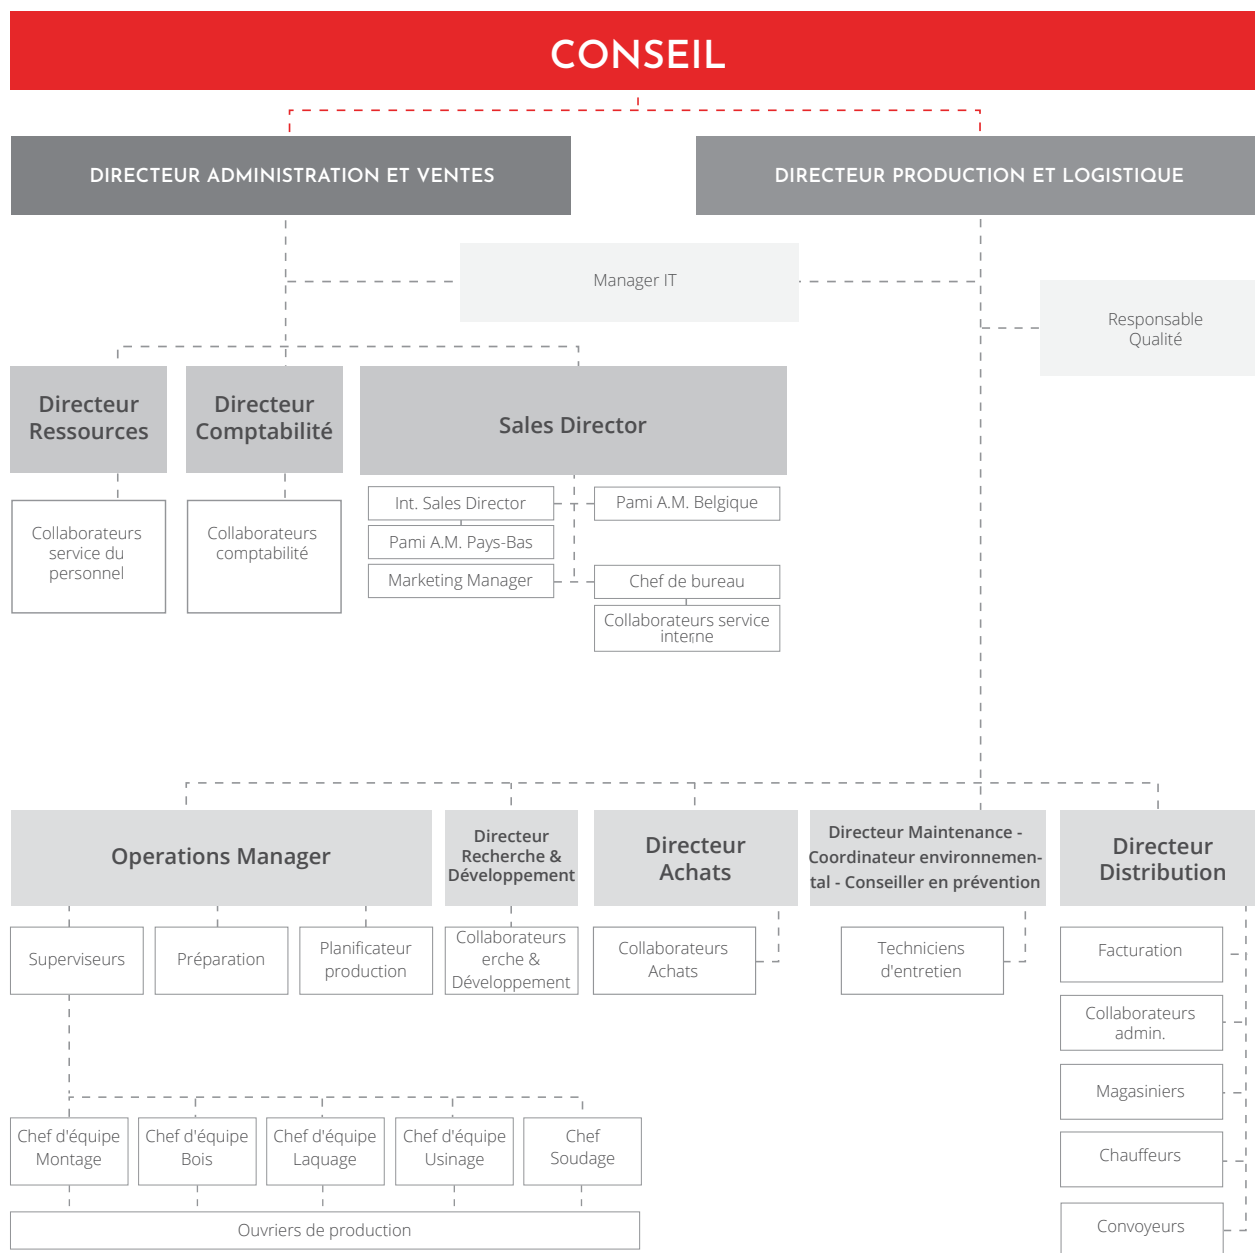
CONSEIL

DIRECTEUR ADMINISTRATION ET VENTES

DIRECTEUR PRODUCTION ET LOGISTIQUE

Manager IT

Responsable Qualité

Directeur Ressources

Directeur Comptabilité

Sales Director

Collaborateurs service du personnel

Collaborateurs comptabilité

Int. Sales Director

Pami A.M. Pays-Bas

Marketing Manager

Pami A.M. Belgique

Chef de bureau

Collaborateurs service interne

Operations Manager

Directeur Recherche & Développement

Directeur Achats

Directeur Maintenance - Coordinateur environnemental - Conseiller en prévention

Directeur Distribution

Superviseurs

Préparation

Planificateur production

Collaborateurs erche & Développement

Collaborateurs Achats

Techniciens d'entretien

Facturation

Collaborateurs admin.

Magasiniers

Chauffeurs

Convoyeurs

Chef d'équipe Montage

Chef d'équipe Bois

Chef d'équipe Laquage

Chef d'équipe Usinage

Chef Soudage

Ouvriers de production